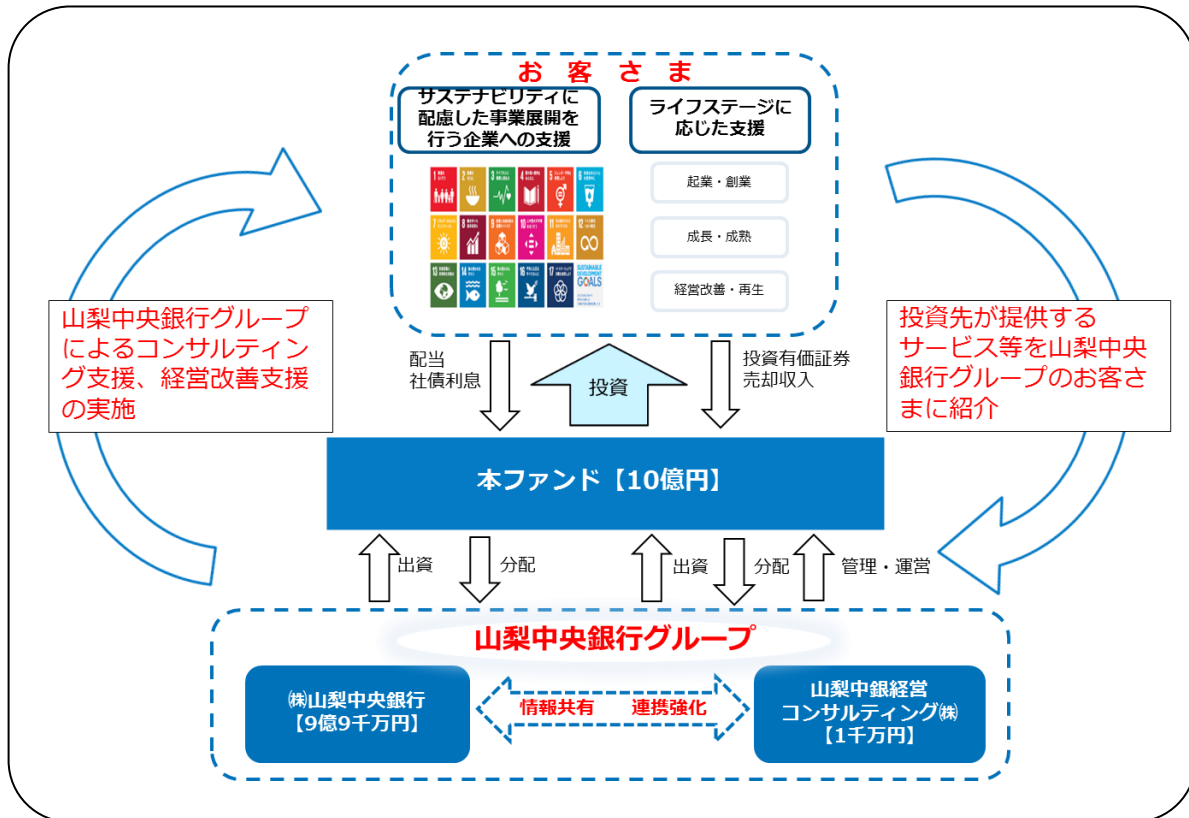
お 客 さ ま

サステナビリティに配慮した事業展開を行う企業への支援

ライフステージに応じた支援

起業・創業

成長・成熟

経営改善・再生

山梨中央銀行グループによるコンサルティング支援、経営改善支援の実施

投資先が提供するサービス等を山梨中央銀行グループのお客さまに紹介

配当
社債利息

投資

投資有価証券
売却収入

本ファンド【10億円】

出資

分配

出資

分配

管理・運営

山梨中央銀行グループ

㈱山梨中央銀行
【9億9千万円】

情報共有 連携強化

山梨中銀経営
コンサルティング㈱
【1千万円】